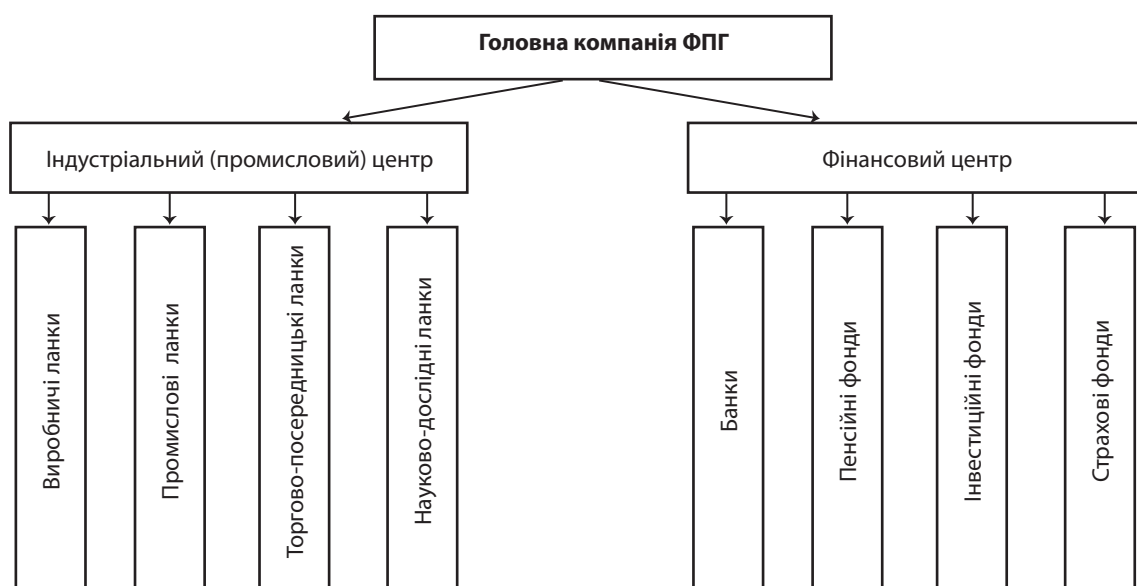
Головна компанія ФПГ

Індустріальний (промисловий) центр

Виробничі ланки

Промислові ланки

Торгово-посередницькі ланки

Науково-дослідні ланки

Фінансовий центр

Банки

Пенсійні фонди

Інвестиційні фонди

Страхові фонди